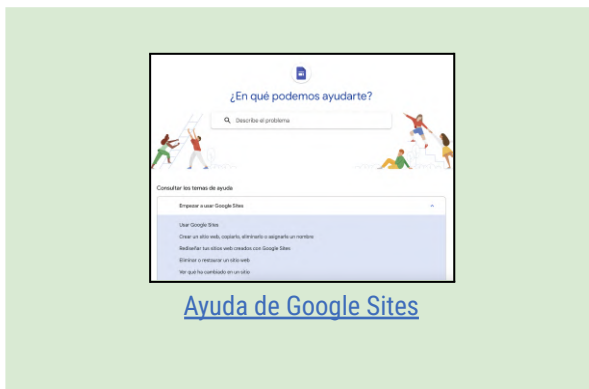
¿En qué podemos ayudarte?

Describe el problema

Consultar los temas de ayuda

Empezar a usar Google Sites

Usar Google Sites

Crear un sitio web, copiarlo, eliminarlo o asignarle un nombre

Rediseñar tus sitios web creados con Google Sites

Eliminar o restaurar un sitio web

Ver qué ha cambiado en un sitio

Ayuda de Google Sites